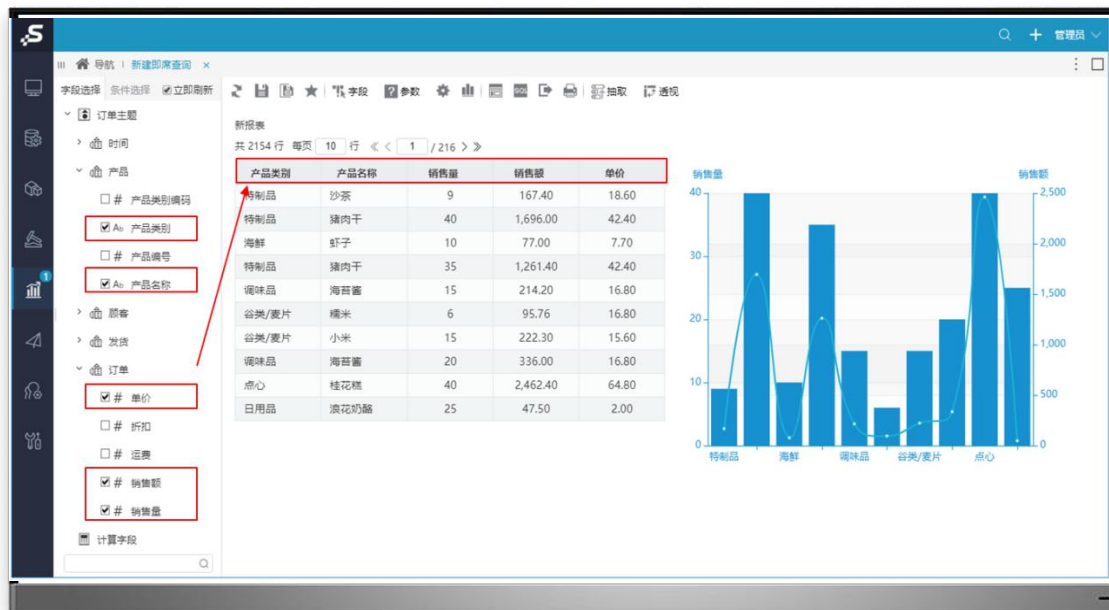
管理员

导航 | 新建即席查询 ×

字段选择 条件选择 立即刷新

订单主题
时间
产品
# 产品类别编码
Ab 产品类别
# 产品编号
Ab 产品名称
顾客
发货
订单
# 单价
# 折扣
# 运费
# 销售额
# 销售量
计算字段

字段 参数 抽取 透视

新报表
共 2154 行 每页 10 行 1 / 216

| 产品类别 | 产品名称 | 销售量 | 销售额 | 单价 |
|---|---|---|---|---|
| 特制品 | 沙茶 | 9 | 167.40 | 18.60 |
| 特制品 | 猪肉干 | 40 | 1,696.00 | 42.40 |
| 海鲜 | 虾子 | 10 | 77.00 | 7.70 |
| 特制品 | 猪肉干 | 35 | 1,261.40 | 42.40 |
| 调味品 | 海苔酱 | 15 | 214.20 | 16.80 |
| 谷类/麦片 | 糯米 | 6 | 95.76 | 16.80 |
| 谷类/麦片 | 小米 | 15 | 222.30 | 15.60 |
| 调味品 | 海苔酱 | 20 | 336.00 | 16.80 |
| 点心 | 桂花糕 | 40 | 2,462.40 | 64.80 |
| 日用品 | 浪花奶酪 | 25 | 47.50 | 2.00 |

销售量
40
30
20
10
0
销售额
2,500
2,000
1,500
1,000
500
0
特制品 海鲜 调味品 谷类/麦片 点心